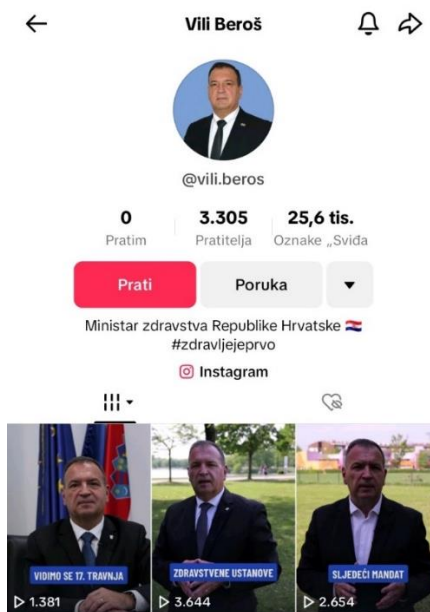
Vili Beroš

@vili.beros

| 0 | 3.305 | 25,6 tis. |
|---|---|---|
| Pratim | Pratitelja | Oznake „Sviđa |

Prati
Poruka

Ministar zdravstva Republike Hrvatske 🇭🇷
#zdravljejeprvo

Instagram

VIDIMO SE 17. TRAVNJA
▷ 1.381

ZDRAVSTVENE USTANOVE
▷ 3.644

SLJEDEĆI MANDAT
▷ 2.654